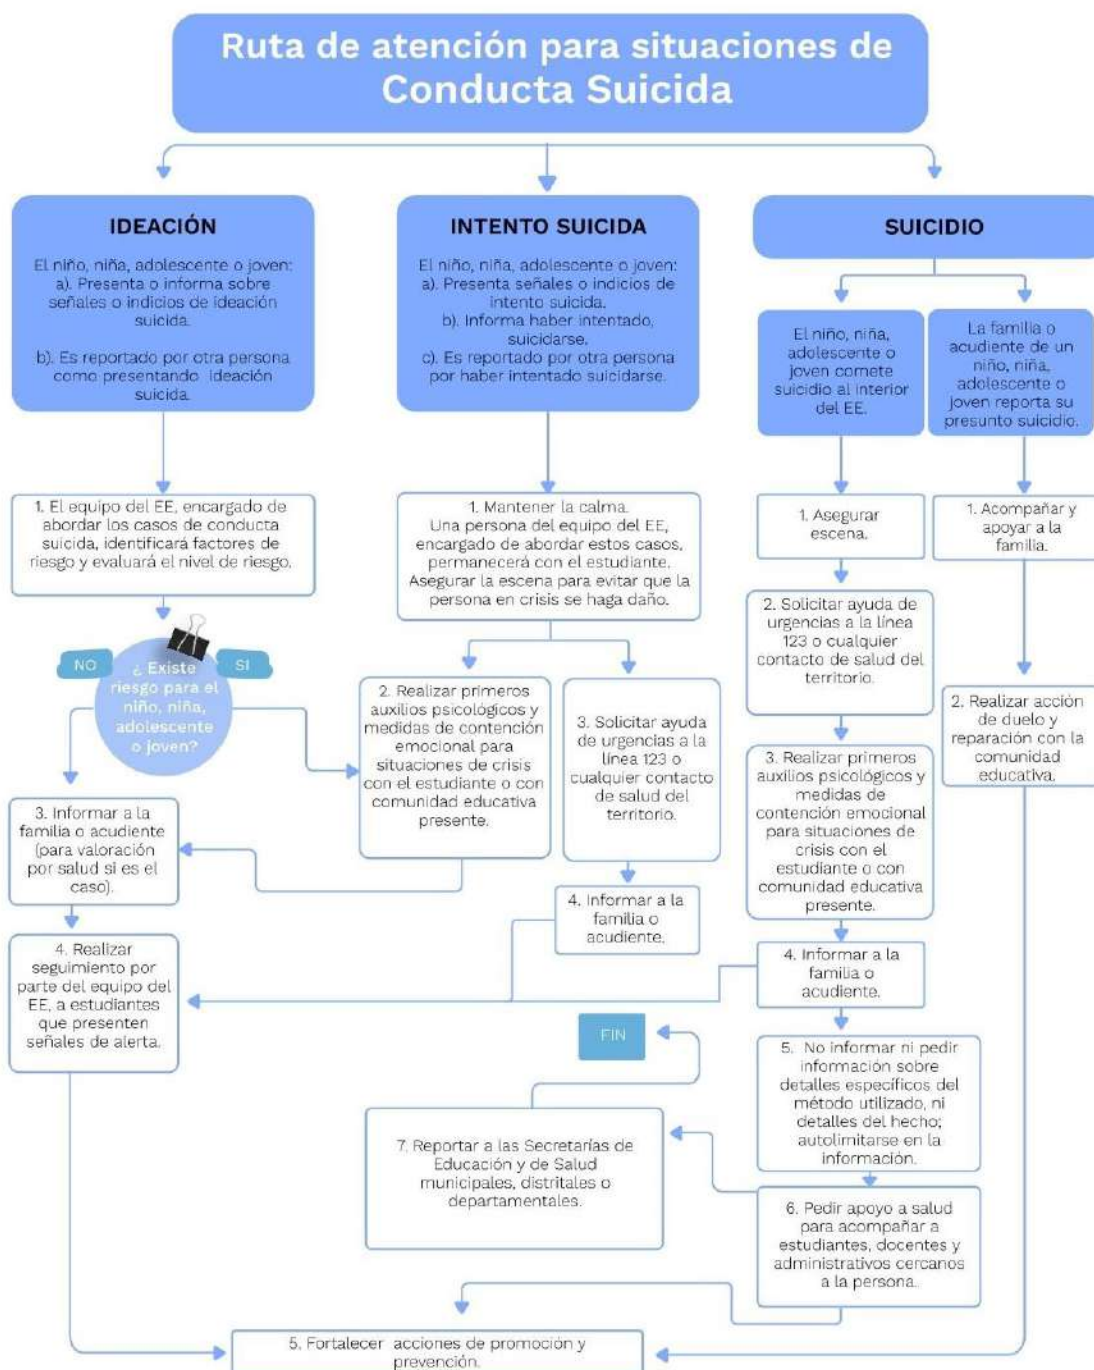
Ruta de atención para situaciones de Conducta Suicida

IDEACIÓN

El niño, niña, adolescente o joven:
a). Presenta o informa sobre señales o indicios de ideación suicida.

b). Es reportado por otra persona como presentando ideación suicida.

1. El equipo del EE, encargado de abordar los casos de conducta suicida, identificará factores de riesgo y evaluará el nivel de riesgo.

NO

¿ Existe riesgo para el niño, niña, adolescente o joven?

SI

3. Informar a la familia o acudiente (para valoración por salud si es el caso).

4. Realizar seguimiento por parte del equipo del EE, a estudiantes que presenten señales de alerta.

INTENTO SUICIDA

El niño, niña, adolescente o joven:
a). Presenta señales o indicios de intento suicida.
b). Informa haber intentado suicidarse.
c). Es reportado por otra persona por haber intentado suicidarse.

1. Mantener la calma.
Una persona del equipo del EE, encargado de abordar estos casos, permanecerá con el estudiante.
Asegurar la escena para evitar que la persona en crisis se haga daño.

2. Realizar primeros auxilios psicológicos y medidas de contención emocional para situaciones de crisis con el estudiante o con comunidad educativa presente.

3. Solicitar ayuda de urgencias a la línea 123 o cualquier contacto de salud del territorio.

4. Informar a la familia o acudiente.

FIN

7. Reportar a las Secretarías de Educación y de Salud municipales, distritales o departamentales.

SUICIDIO

El niño, niña, adolescente o joven comete suicidio al interior del EE.

La familia o acudiente de un niño, niña, adolescente o joven reporta su presunto suicidio.

1. Asegurar escena.

1. Acompañar y apoyar a la familia.

2. Solicitar ayuda de urgencias a la línea 123 o cualquier contacto de salud del territorio.

2. Realizar acción de duelo y reparación con la comunidad educativa.

3. Realizar primeros auxilios psicológicos y medidas de contención emocional para situaciones de crisis con el estudiante o con comunidad educativa presente.

4. Informar a la familia o acudiente.

5. No informar ni pedir información sobre detalles específicos del método utilizado, ni detalles del hecho; autolimitarse en la información.

6. Pedir apoyo a salud para acompañar a estudiantes, docentes y administrativos cercanos a la persona.

5. Fortalecer acciones de promoción y prevención.